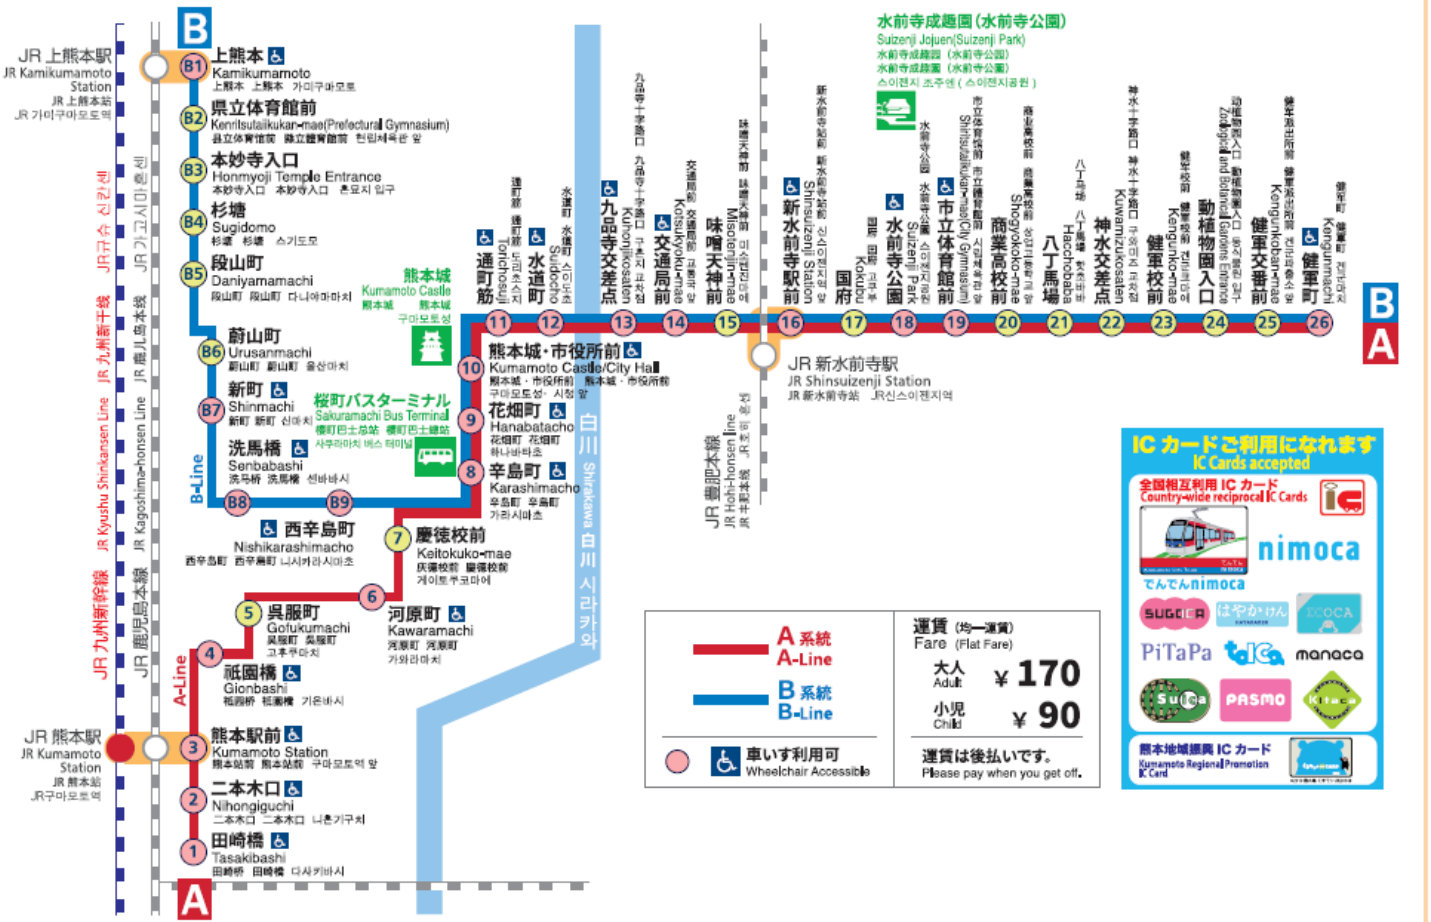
B

JR 上熊本駅
JR Kamikumamoto Station
JR 上熊本站
JR 가미구마모토역

B1 上熊本
Kamikumamoto
上熊本 上熊本 가미구마모토

B2 県立体育館前
Kenritsutaiikukan-mae(Prefectural Gymnasium)
县立体育馆前 縣立體育館前 현립체육관 앞

B3 本妙寺入口
Honmyoji Temple Entrance
本妙寺入口 本妙寺入口 혼묘지 입구

B4 杉塘
Sugidomo
杉塘 杉塘 스기도모

B5 段山町
Daniyamamachi
段山町 段山町 다니야마마치

熊本城
Kumamoto Castle
熊本城 熊本城
구마모토성

B6 蔚山町
Urusanmachi
蔚山町 蔚山町 울산마치

B7 新町
Shinmachi
新町 新町 신마치

桜町バスターミナル
Sakuramachi Bus Terminal
樱町巴士总站 櫻町巴士總站
사쿠라마치 버스 터미널

洗馬橋
Senbabashi
洗马桥 洗馬橋 센바바시

B-Line

B8 B9

西辛島町
Nishikarashimacho
西辛岛町 西辛島町 니시카라시마초

JR 九州新幹線
JR Kyushu Shinkansen Line
JR九州新干线
JR 규슈 신칸센

JR 鹿児島本線
JR Kagoshima-honsen Line
JR 鹿儿岛本线
JR 가고시마 혼센

A-Line

5 呉服町
Gofukumachi
吴服町 吳服町
고후쿠마치

4 祇園橋
Gionbashi
祇园桥 祇園橋 기온바시

JR 熊本駅
JR Kumamoto Station
JR 熊本站
JR구마모토역

3 熊本駅前
Kumamoto Station
熊本站前 熊本站前 구마모토역 앞

2 二本木口
Nihongiguchi
二本木口 二本木口 니혼기구치

1 田崎橋
Tasakibashi
田崎桥 田崎橋 다사키바시

A

6 河原町
Kawaramachi
河原町 河原町
가와라마치

7 慶徳校前
Keitokuko-mae
庆德校前 慶德校前
게이토쿠코마에

8 辛島町
Karashimacho
辛岛町 辛島町
가라시마초

9 花畑町
Hanabatacho
花畑町 花畑町
하나바타초

10 熊本城・市役所前
Kumamoto Castle/City Hall
熊本城・市役所前 熊本城・市役所前
구마모토성・시청 앞

白川 Shirakawa 白川 시라카와

11 通町筋
Torichosuji
通町筋 通町筋 도리초스지

12 水道町
Suidocho
水道町 水道町 스이도초

13 九品寺交差点
Kuhonjikosaten
九品寺十字路口 九品寺十字路口 구혼지 교차점

14 交通局前
Kotsukyoku-mae
交通局前 交通局前 교통국 앞

15 味噌天神前
Misotenjin-mae
味噌天神前 味噌天神前 미소텐진 앞

JR 豊肥本線
JR Hohi-honsen line
JR 丰肥本线
JR 호히 혼센

16 新水前寺駅前
Shinsuizenji Station
新水前寺站前 新水前寺站前 신스이젠지역 앞

JR 新水前寺駅
JR Shinsuizenji Station
JR 新水前寺站 JR신스이젠지역

17 国府
Kokufu
国府 國府 고쿠부

水前寺成趣園(水前寺公園)
Suizenji Jojuen(Suizenji Park)
水前寺成趣园 (水前寺公园)
水前寺成趣園 (水前寺公園)
스이젠지 조주엔 ( 스이젠지공원 )

18 水前寺公園
Suizenji Park
水前寺公园 水前寺公園 스이젠지 공원

19 市立体育館前
Shiritsutaiikukan-mae(City Gymnasium)
市立体育馆前 市立體育館前 시립체육관 앞

20 商業高校前
Shogyokoko-mae
商业高校前 商業高校前 상업고교 앞

21 八丁馬場
Hacchobaba
八丁马场 八丁馬場 핫초바바

22 神水交差点
Kuwamizukosaten
神水十字路口 神水十字路口 구와미즈 교차점

23 健軍校前
Kengunko-mae
健军校前 健軍校前 겐군교 앞

24 動植物園入口
Zoological and Botanical Gardens Entrance
动植物园入口 動植物園入口 동식물원 입구

25 健軍交番前
Kengunkoban-mae
健军派出所前 健軍派出所前 겐군 파출소 앞

26 健軍町
Kengunmachi
健军町 健軍町 겐군마치

B
A

A 系統
A-Line
B 系統
B-Line

車いす利用可
Wheelchair Accessible

運賃 (均一運賃)
Fare (Flat Fare)
大人 Adult ¥ 170
小児 Child ¥ 90
運賃は後払いです。
Please pay when you get off.

IC カードご利用になれます
IC Cards accepted
全国相互利用 IC カード
Country-wide reciprocal IC Cards
nimoca
でんでんnimoca
SUGOCA
はやかけん
ICOCA
PiTaPa
toICa
manaca
Suica
PASMO
Kitaca
熊本地域振興 IC カード
Kumamoto Regional Promotion IC Card